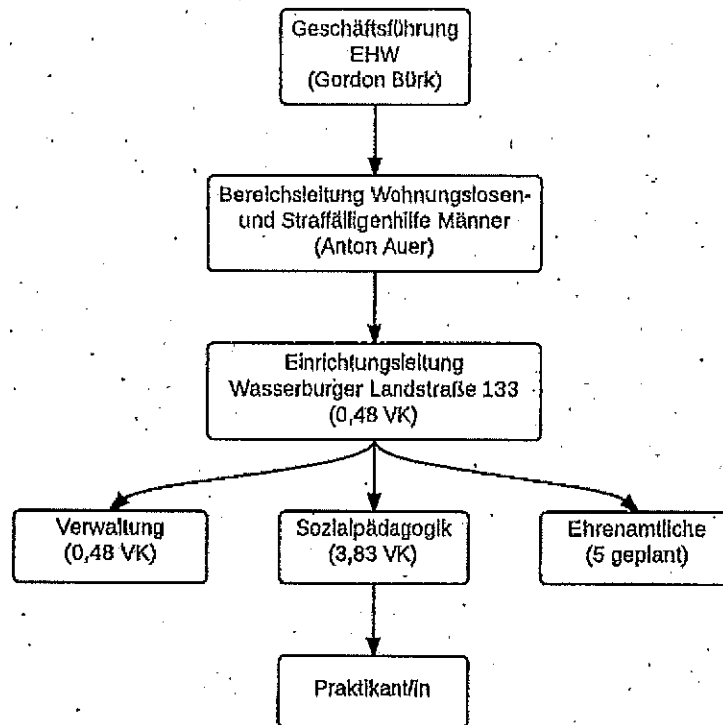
Geschäftsführung
EHW
(Gordon Bürk)

Bereichsleitung Wohnungslosen- und Straffälligenhilfe Männer
(Anton Auer)

Einrichtungsleitung
Wasserburger Landstraße 133
(0,48 VK)

Verwaltung
(0,48 VK)

Sozialpädagogik
(3,83 VK)

Ehrenamtliche
(5 geplant)

Praktikant/in